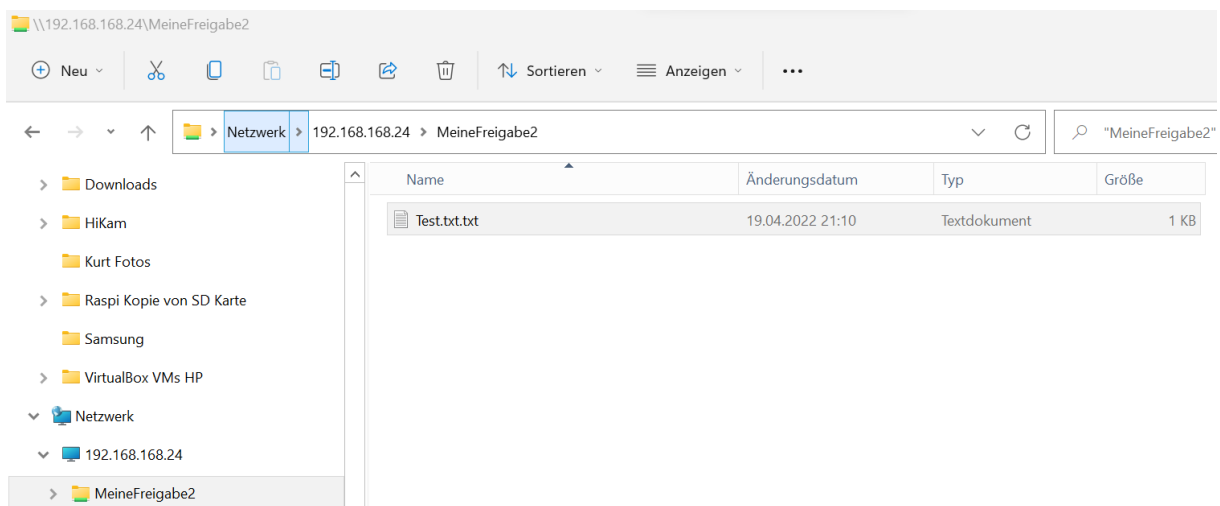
\\192.168.168.24\MeineFreigabe2

Neu
Sortieren
Anzeigen
...

Netzwerk > 192.168.168.24 > MeineFreigabe2

"MeineFreigabe2"

Downloads
HiKam
Kurt Fotos
Raspi Kopie von SD Karte
Samsung
VirtualBox VMs HP
Netzwerk
192.168.168.24
MeineFreigabe2

| Name | Änderungsdatum | Typ | Größe |
|---|---|---|---|
| Test.txt.txt | 19.04.2022 21:10 | Textdokument | 1 KB |